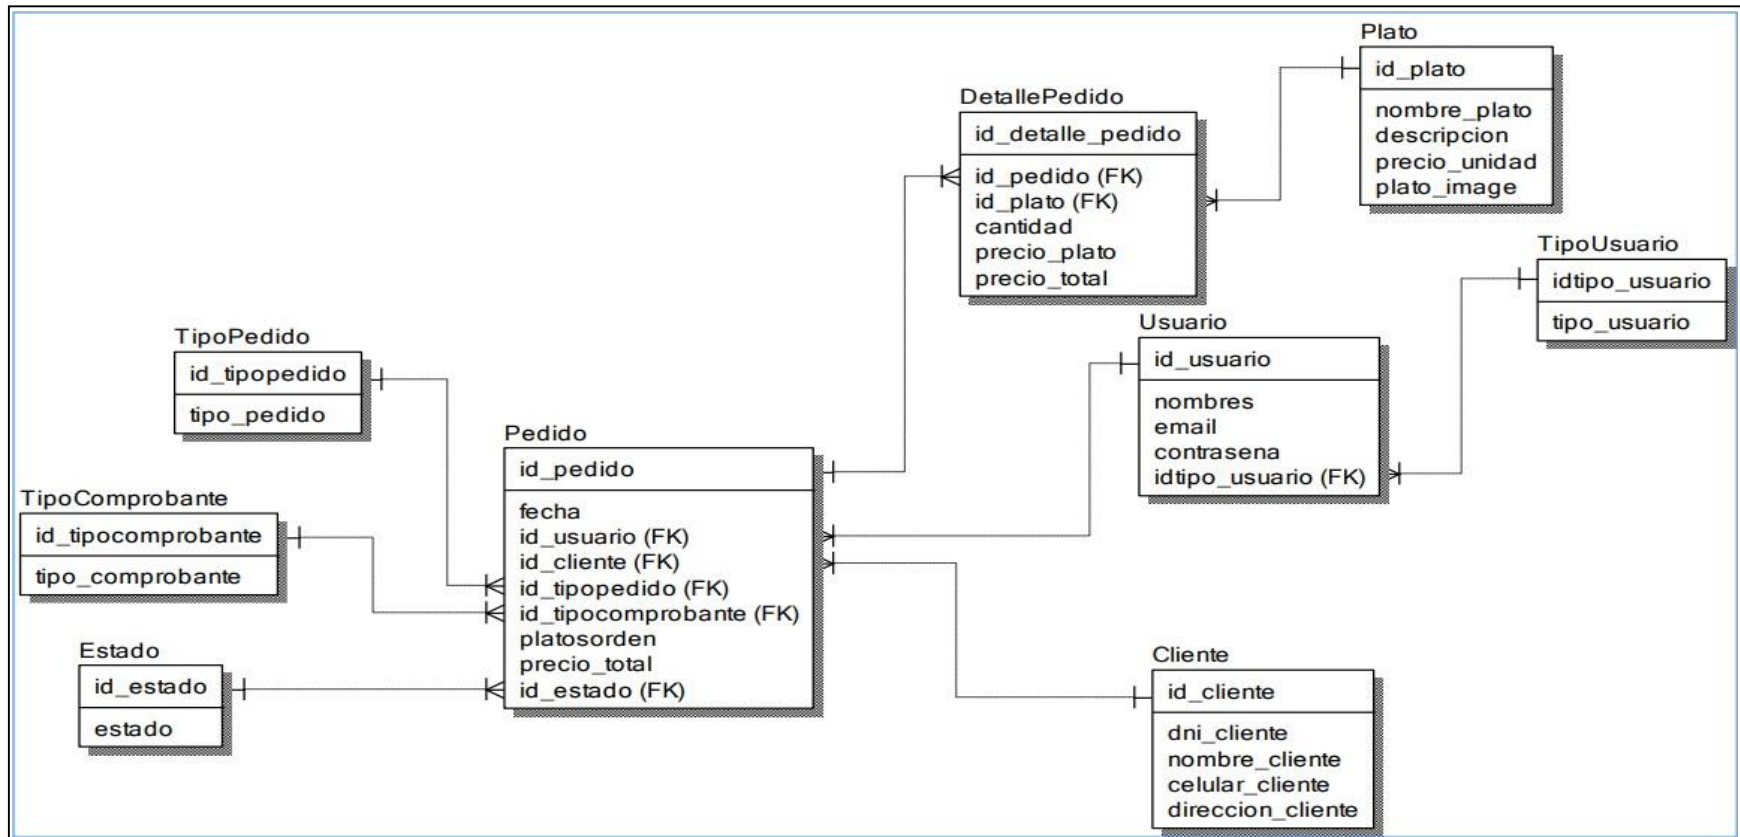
Plato
id_plato
nombre_plato
descripcion
precio_unidad
plato_image

DetallePedido
id_detalle_pedido
id_pedido (FK)
id_plato (FK)
cantidad
precio_plato
precio_total

TipoUsuario
idtipo_usuario
tipo_usuario

Usuario
id_usuario
nombres
email
contrasena
idtipo_usuario (FK)

TipoPedido
id_tipopedido
tipo_pedido

Pedido
id_pedido
fecha
id_usuario (FK)
id_cliente (FK)
id_tipopedido (FK)
id_tipocomprobante (FK)
platosorden
precio_total
id_estado (FK)

TipoComprobante
id_tipocomprobante
tipo_comprobante

Estado
id_estado
estado

Cliente
id_cliente
dni_cliente
nombre_cliente
celular_cliente
direccion_cliente